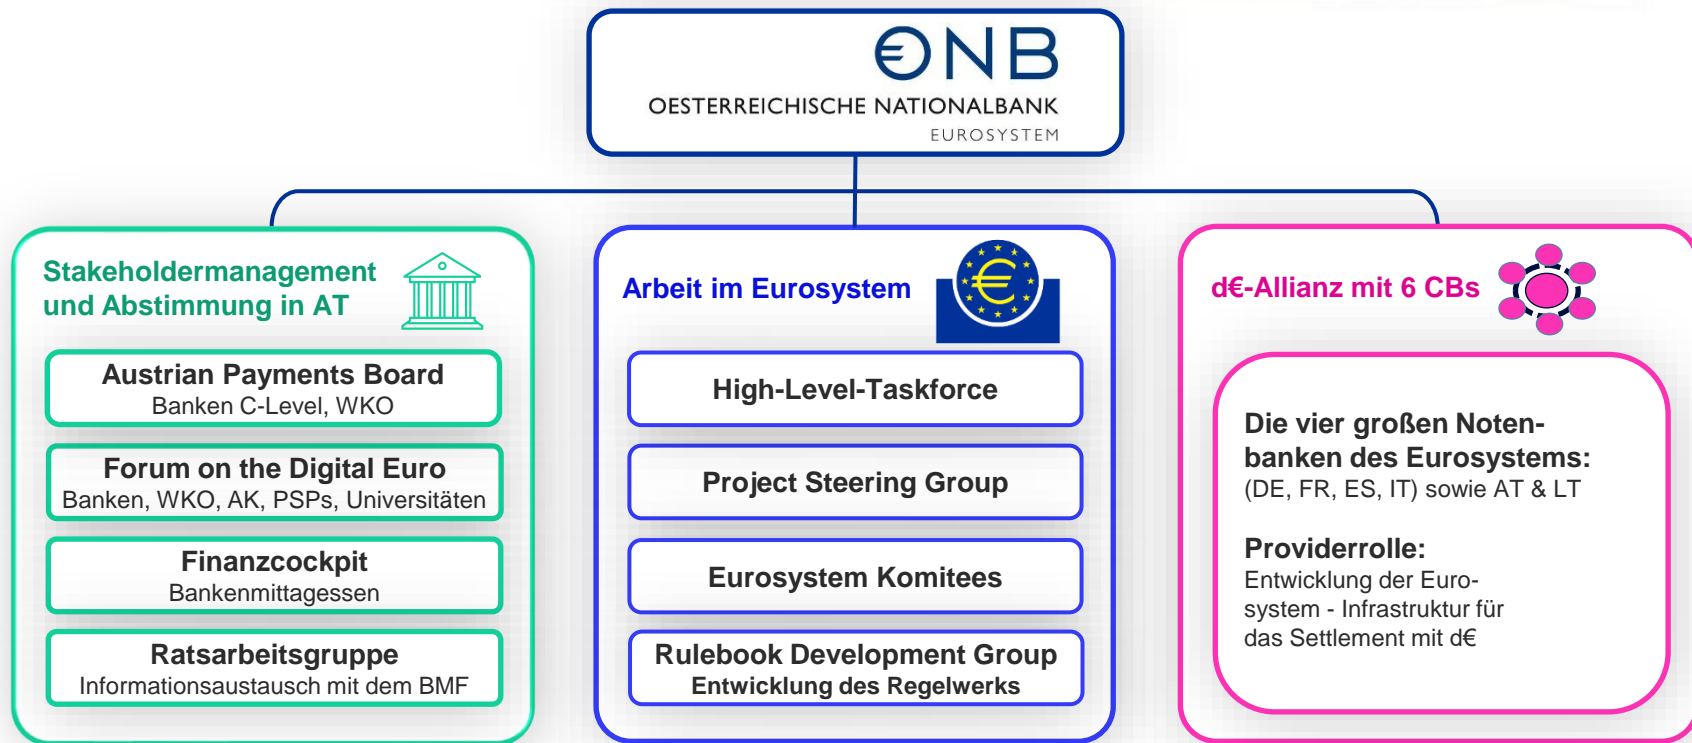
ONB
OESTERREICHISCHE NATIONALBANK
EUROSYSTEM

Stakeholdermanagement und Abstimmung in AT

Austrian Payments Board
Banken C-Level, WKO

Forum on the Digital Euro
Banken, WKO, AK, PSPs, Universitäten

Finanzcockpit
Bankenmittagessen

Ratsarbeitsgruppe
Informationsaustausch mit dem BMF

Arbeit im Eurosystem

High-Level-Taskforce

Project Steering Group

Eurosystem Komitees

Rulebook Development Group
Entwicklung des Regelwerks

d€-Allianz mit 6 CBs

Die vier großen Notenbanken des Eurosystems:
(DE, FR, ES, IT) sowie AT & LT

Providerrolle:
Entwicklung der Eurosystem - Infrastruktur für das Settlement mit d€